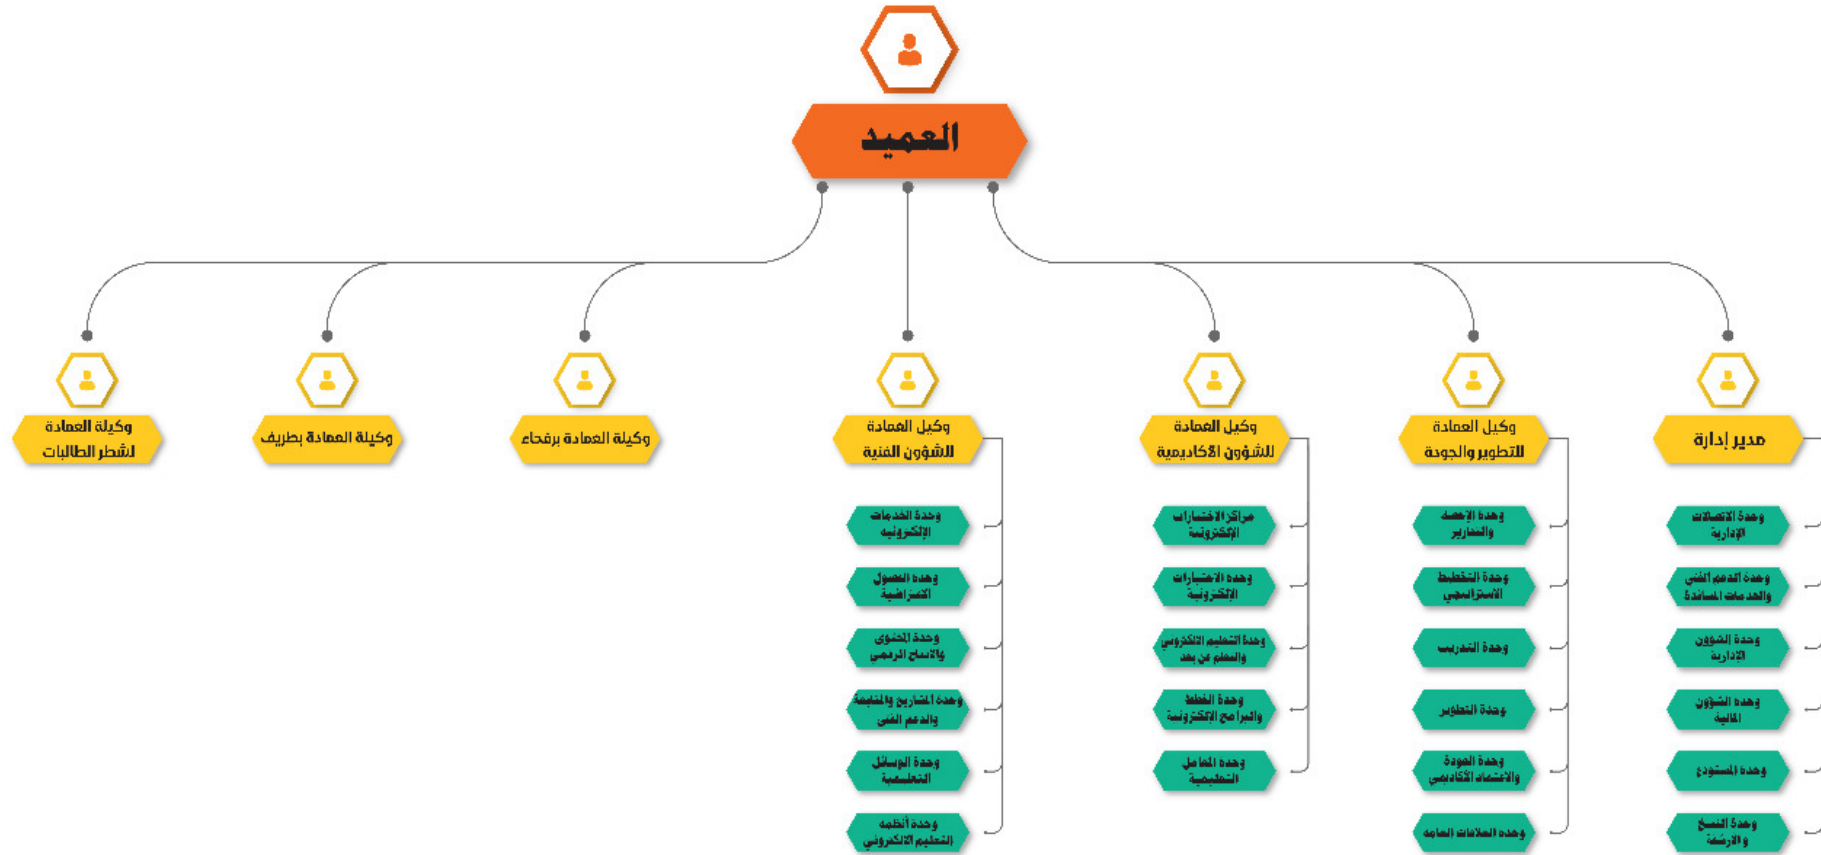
العميد

مدير إدارة

وحدة الاتصالات الإدارية

وحدة الدعم الفني والخدمات المساندة

وحدة الشؤون الإدارية

وحدة الشؤون المالية

وحدة المستودع

وحدة النسخ والأرشفة

وكيل العمادة للتطوير والجودة

وحدة الإحصاء والتقارير

وحدة التخطيط الاستراتيجي

وحدة التدريب

وحدة التطوير

وحدة الجودة والاعتماد الأكاديمي

وحدة العلاقات العامة

وكيل العمادة للشؤون الأكاديمية

مراكز الاختبارات الإلكترونية

وحدة الاختبارات الإلكترونية

وحدة التعليم الإلكتروني والتعلم عن بعد

وحدة الخطط والبرامج الإلكترونية

وحدة المعامل التعليمية

وكيل العمادة الشؤون الفنية

وحدة الخدمات الإلكترونية

وحدة الفصول الافتراضية

وحدة المحتوى والانتاج الرقمي

وحدة المشاريع والمتابعة والدعم الفني

وحدة الوسائل التعليمية

وحدة أنظمة التعليم الالكتروني

وكيلة العمادة برفحاء

وكيلة العمادة بطريف

وكيلة العمادة لشطر الطالبات